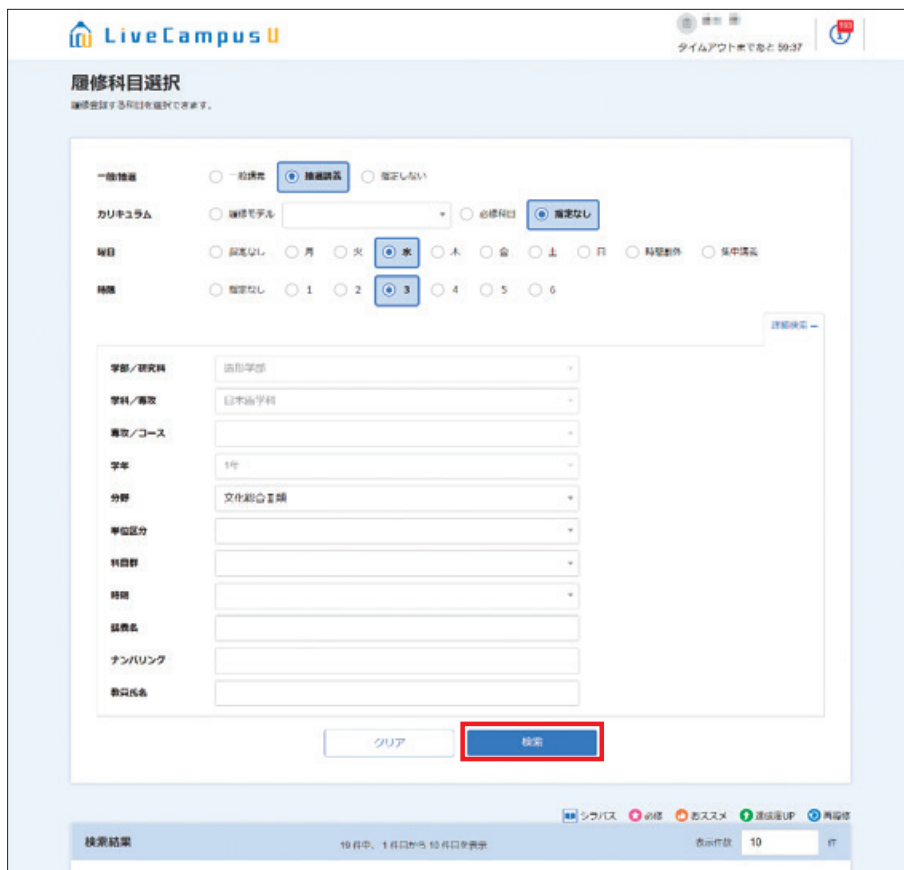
LiveCampusU

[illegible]

タイムアウトまであと 59:37

履修科目選択

履修登録する科目を選択できます。

一般/抽選 一般講義 抽選講義 指定しない

カリキュラム 履修モデル 必修科目 指定なし

曜日 指定なし 月 火 水 木 金 土 日 時間割外 集中講義

時限 指定なし 1 2 3 4 5 6

詳細検索 —

学部／研究科 造形学部

学科／専攻 日本画学科

専攻／コース

学年 1年

分野 文化総合Ⅱ類

単位区分

科目群

時間

講義名

ナンバリング

教員氏名

クリア

検索

シラバス 必修 おススメ 透視度UP 再履修

検索結果

19 件中、1 件目から 10 件目を表示

表示件数 10 件